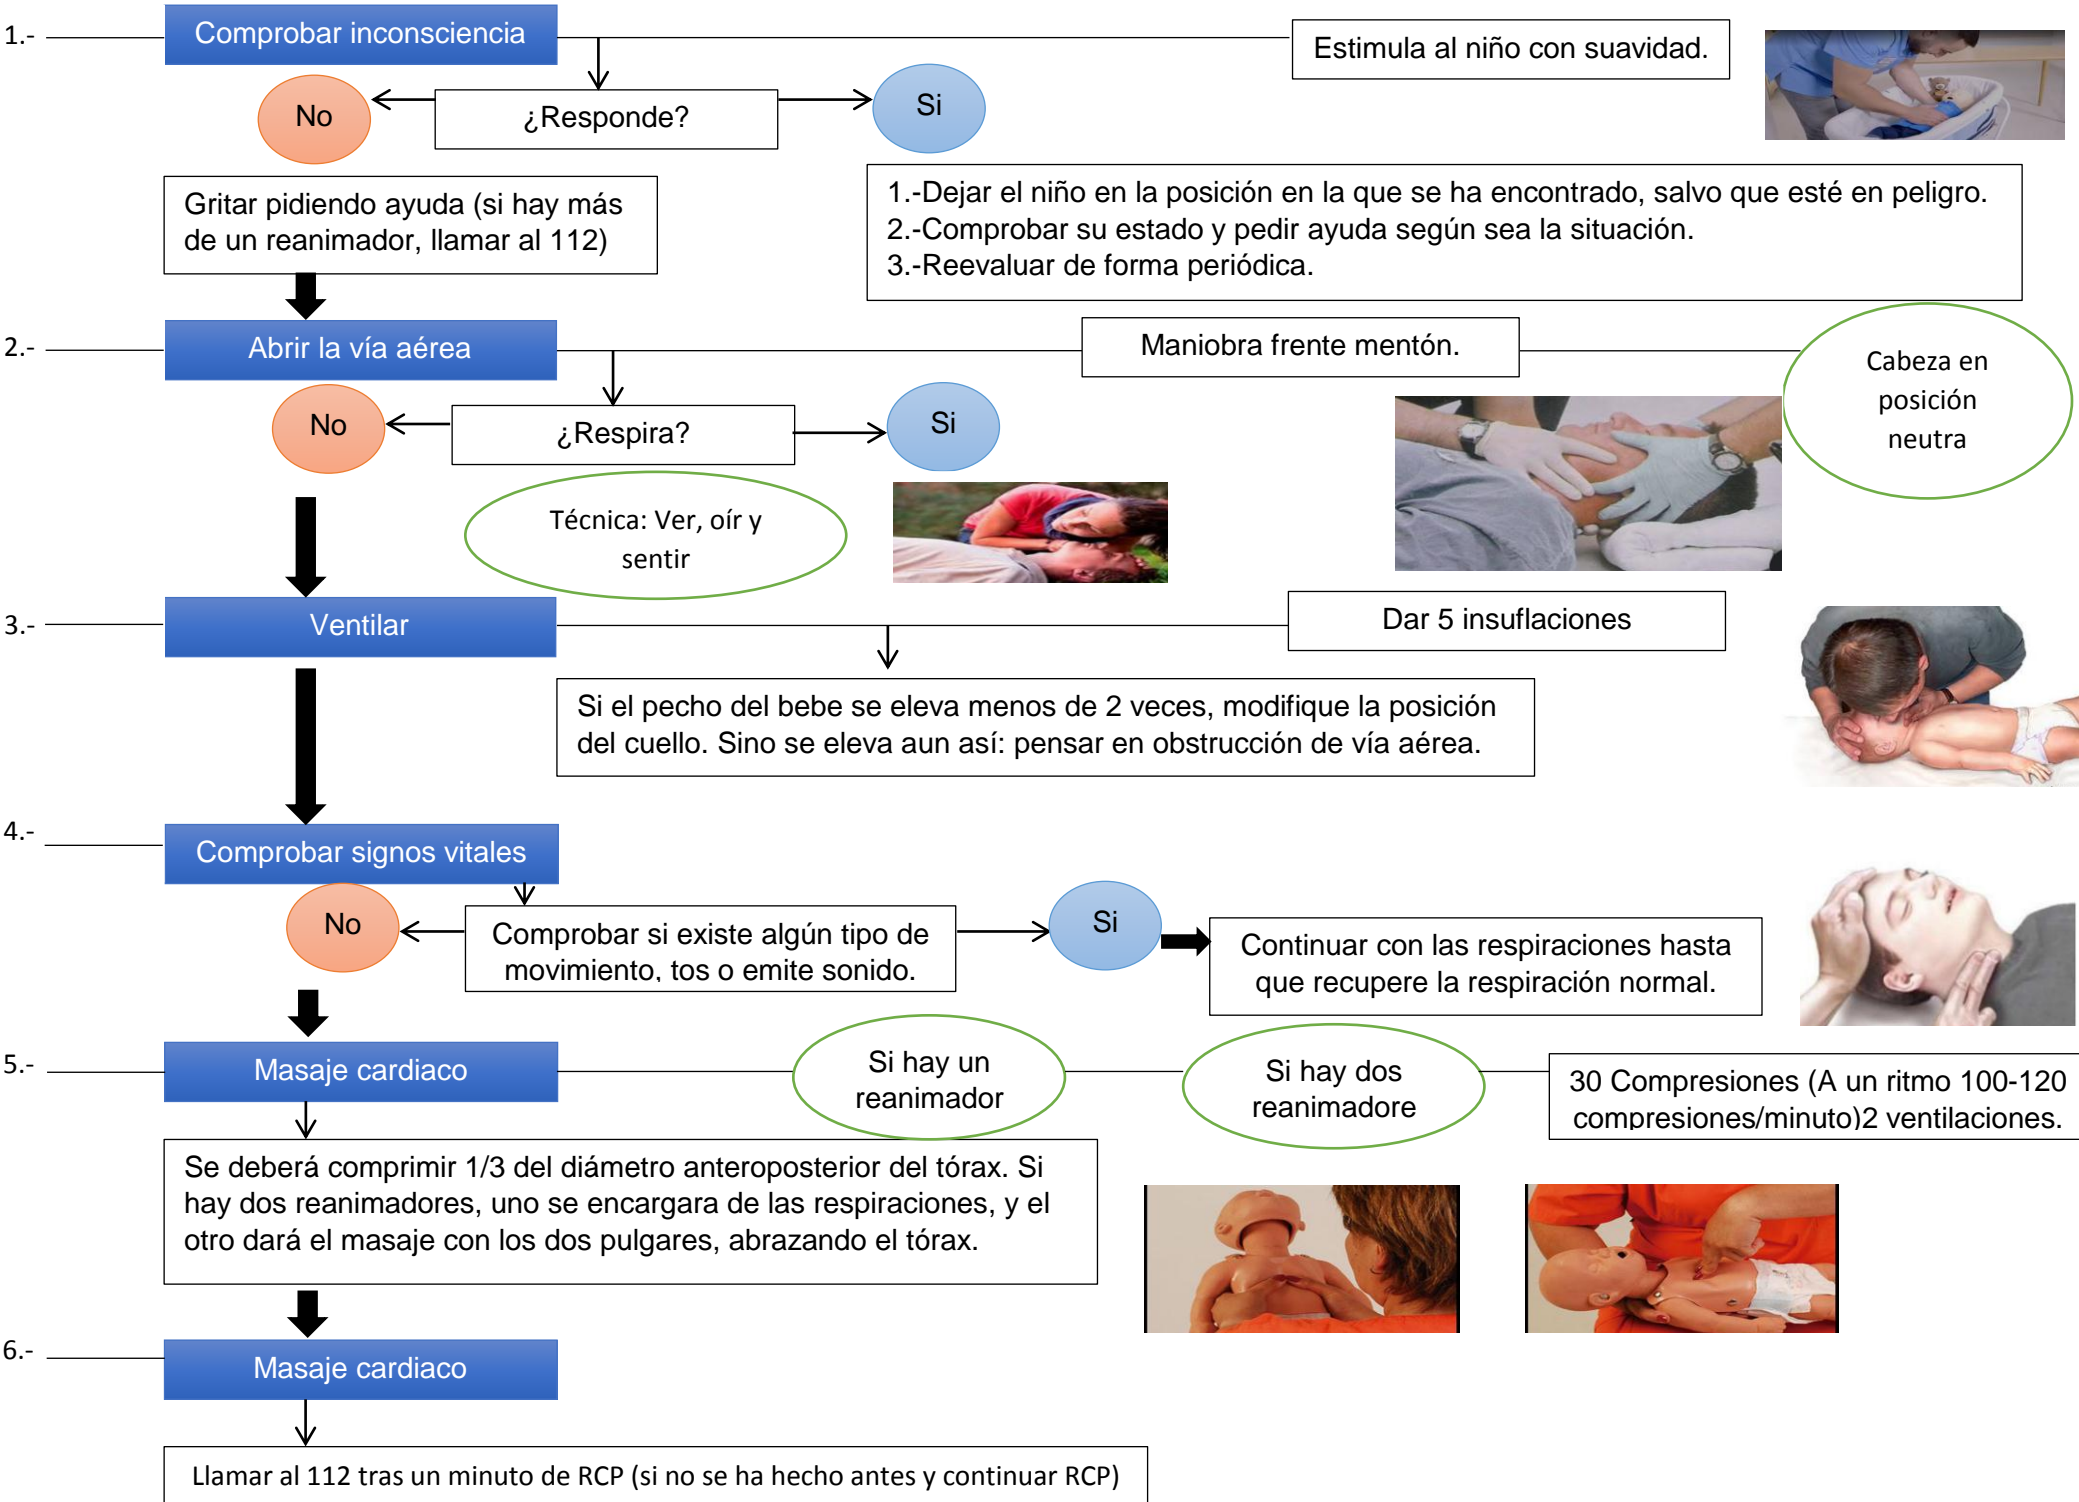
1.- Comprobar inconsciencia

Estimula al niño con suavidad.

No ¿Responde? Si

Gritar pidiendo ayuda (si hay más de un reanimador, llamar al 112)

1.-Dejar el niño en la posición en la que se ha encontrado, salvo que esté en peligro.
2.-Comprobar su estado y pedir ayuda según sea la situación.
3.-Reevaluar de forma periódica.

2.- Abrir la vía aérea

Maniobra frente mentón.

Cabeza en posición neutra

No ¿Respira? Si

Técnica: Ver, oír y sentir

3.- Ventilar

Dar 5 insuflaciones

Si el pecho del bebe se eleva menos de 2 veces, modifique la posición del cuello. Sino se eleva aun así: pensar en obstrucción de vía aérea.

4.- Comprobar signos vitales

No Comprobar si existe algún tipo de movimiento, tos o emite sonido. Si

Continuar con las respiraciones hasta que recupere la respiración normal.

5.- Masaje cardiaco

Si hay un reanimador

Si hay dos reanimadore

30 Compresiones (A un ritmo 100-120 compresiones/minuto)2 ventilaciones.

Se deberá comprimir 1/3 del diámetro anteroposterior del tórax. Si hay dos reanimadores, uno se encargara de las respiraciones, y el otro dará el masaje con los dos pulgares, abrazando el tórax.

6.- Masaje cardiaco

Llamar al 112 tras un minuto de RCP (si no se ha hecho antes y continuar RCP)